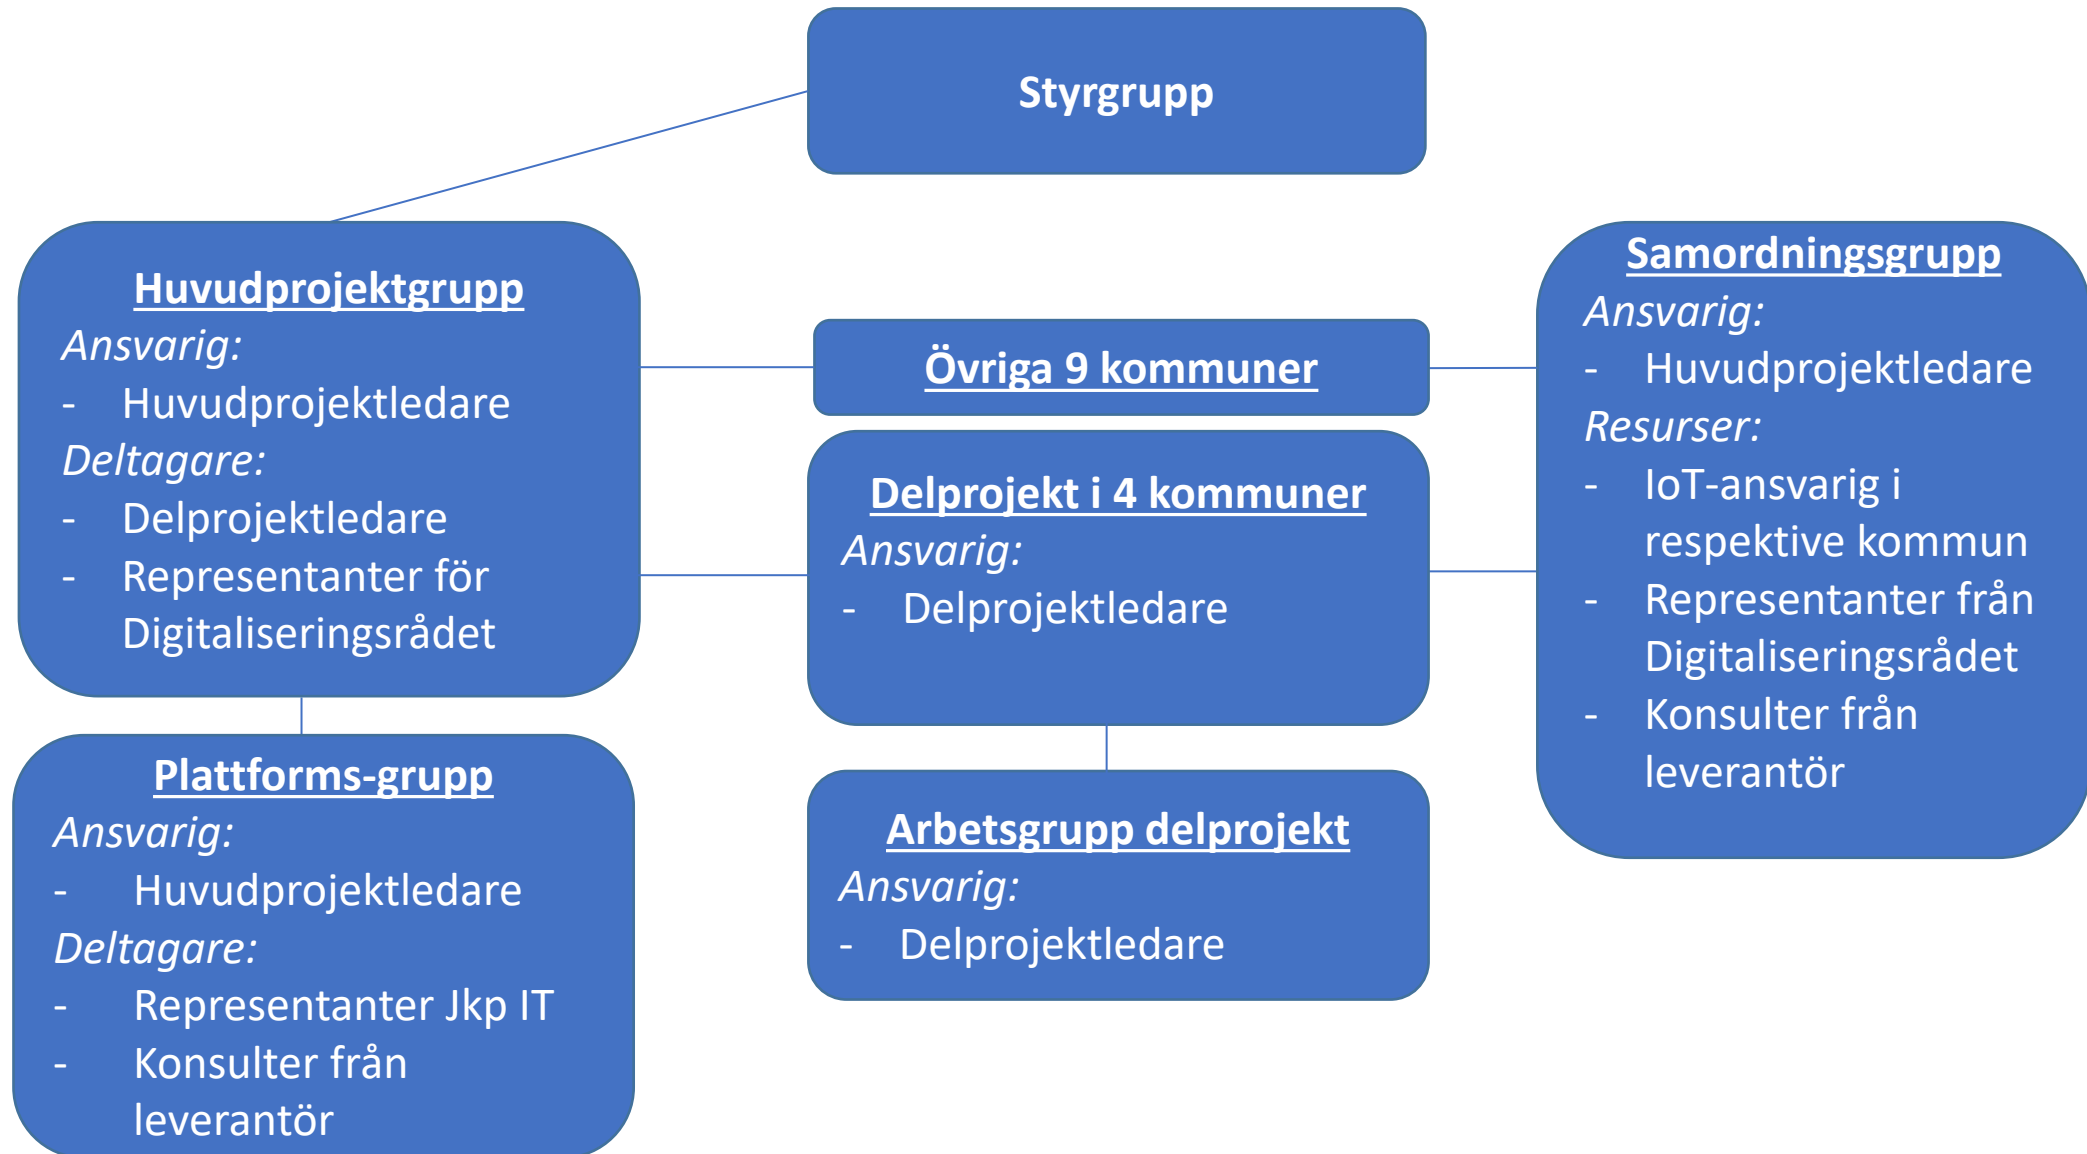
Styrgrupp

Huvudprojektgrupp
Ansvarig:
- Huvudprojektledare
Deltagare:
- Delprojektledare
- Representanter för Digitaliseringsrådet

Övriga 9 kommuner

Delprojekt i 4 kommuner
Ansvarig:
- Delprojektledare

Samordningsgrupp
Ansvarig:
- Huvudprojektledare
Resurser:
- IoT-ansvarig i respektive kommun
- Representanter från Digitaliseringsrådet
- Konsulter från leverantör

Plattforms-grupp
Ansvarig:
- Huvudprojektledare
Deltagare:
- Representanter Jkp IT
- Konsulter från leverantör

Arbetsgrupp delprojekt
Ansvarig:
- Delprojektledare